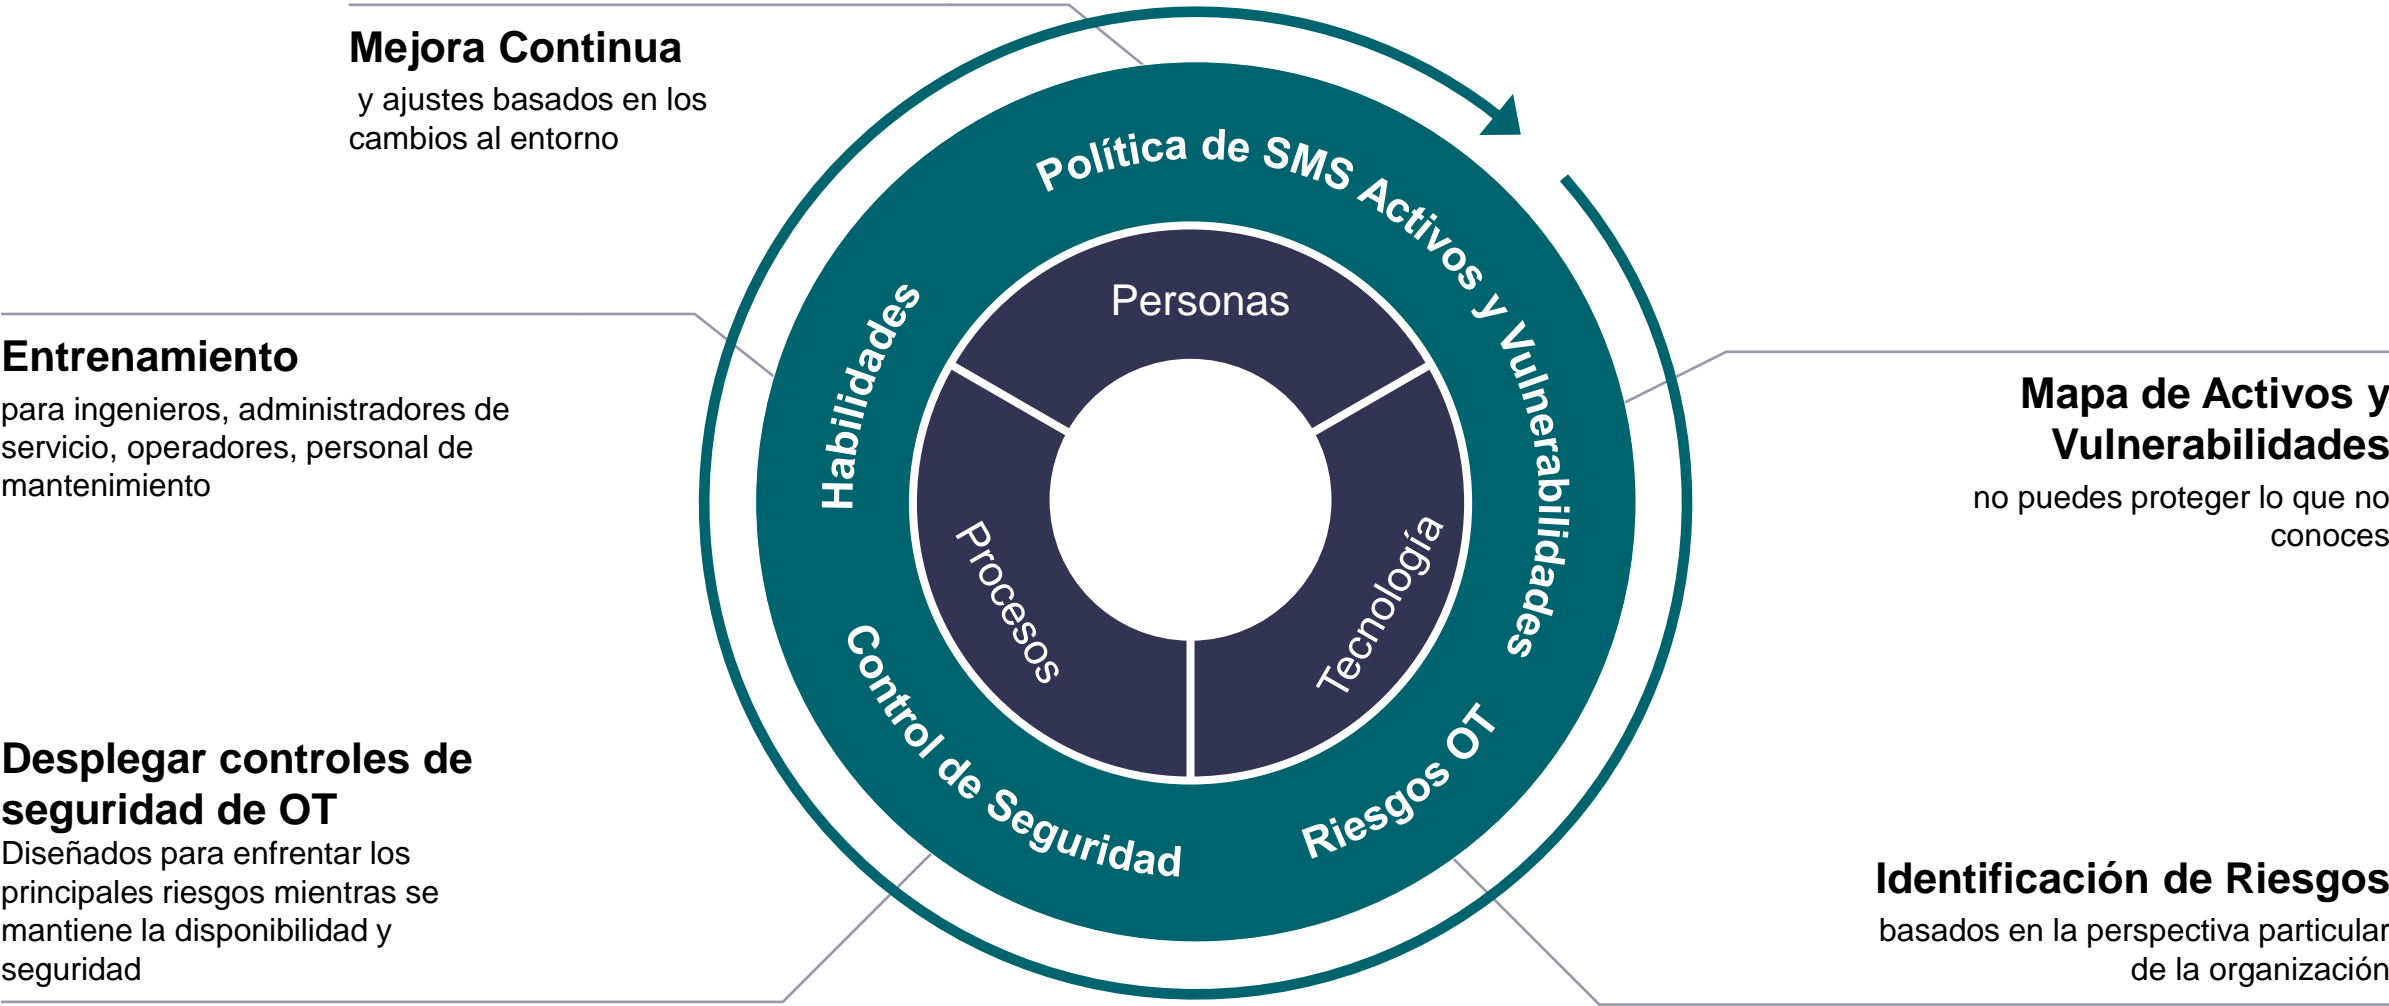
Mejora Continua
y ajustes basados en los cambios al entorno

Entrenamiento
para ingenieros, administradores de servicio, operadores, personal de mantenimiento

Desplegar controles de seguridad de OT
Diseñados para enfrentar los principales riesgos mientras se mantiene la disponibilidad y seguridad

Política de SMS Activos y Vulnerabilidades

Habilidades

Personas

Procesos

Tecnología

Control de Seguridad

Riesgos OT

Mapa de Activos y Vulnerabilidades
no puedes proteger lo que no conoces

Identificación de Riesgos
basados en la perspectiva particular de la organización